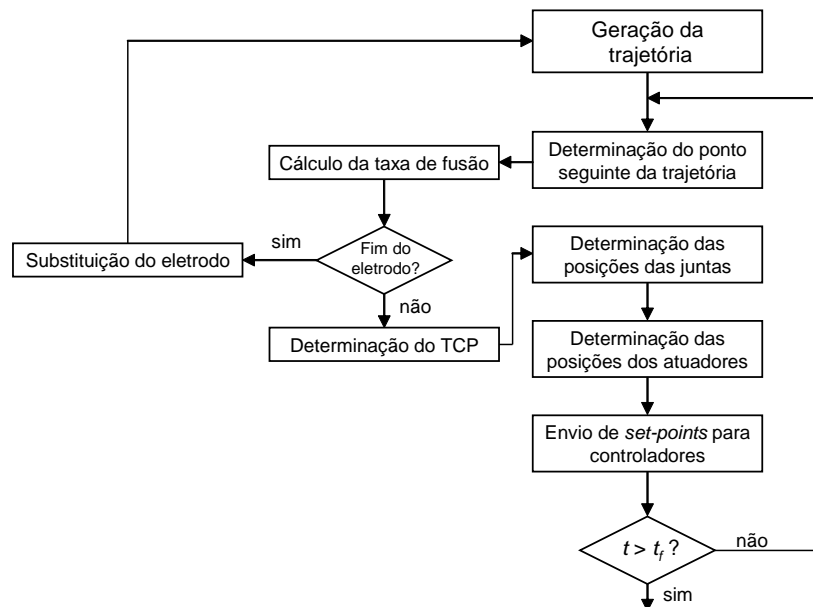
Geração da trajetória

Determinação do ponto seguinte da trajetória

Cálculo da taxa de fusão

Substituição do eletrodo

sim

Fim do eletrodo?

não

Determinação do TCP

Determinação das posições das juntas

Determinação das posições dos atuadores

Envio de set-points para controladores

$t > t_f$ ?

não

sim